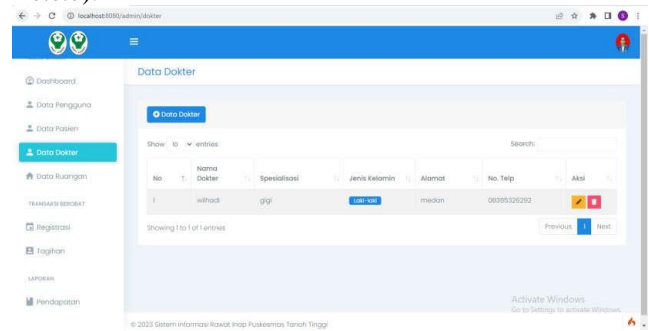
localhost:8080/admin/dokter

Dashboard
Data Pengguna
Data Pasien
Data Dokter
Data Ruangan
TRANSAKSI BEROBAT
Registrasi
Tagihan
LAPORAN
Pendapatan

Data Dokter

Data Dokter

Show 10 entries

Search:

| No | Nama Dokter | Spesialisasi | Jenis Kelamin | Alamat | No. Telp | Aksi |
|---|---|---|---|---|---|---|
| 1 | wihadi | gigi | Laki-laki | medan | 08355326292 | |

Showing 1 to 1 of 1 entries

Previous 1 Next

Activate Windows
Go to Settings to activate Windows.

© 2023 Sistem Informasi Rawat Inap Puskesmas Tanah Tinggi